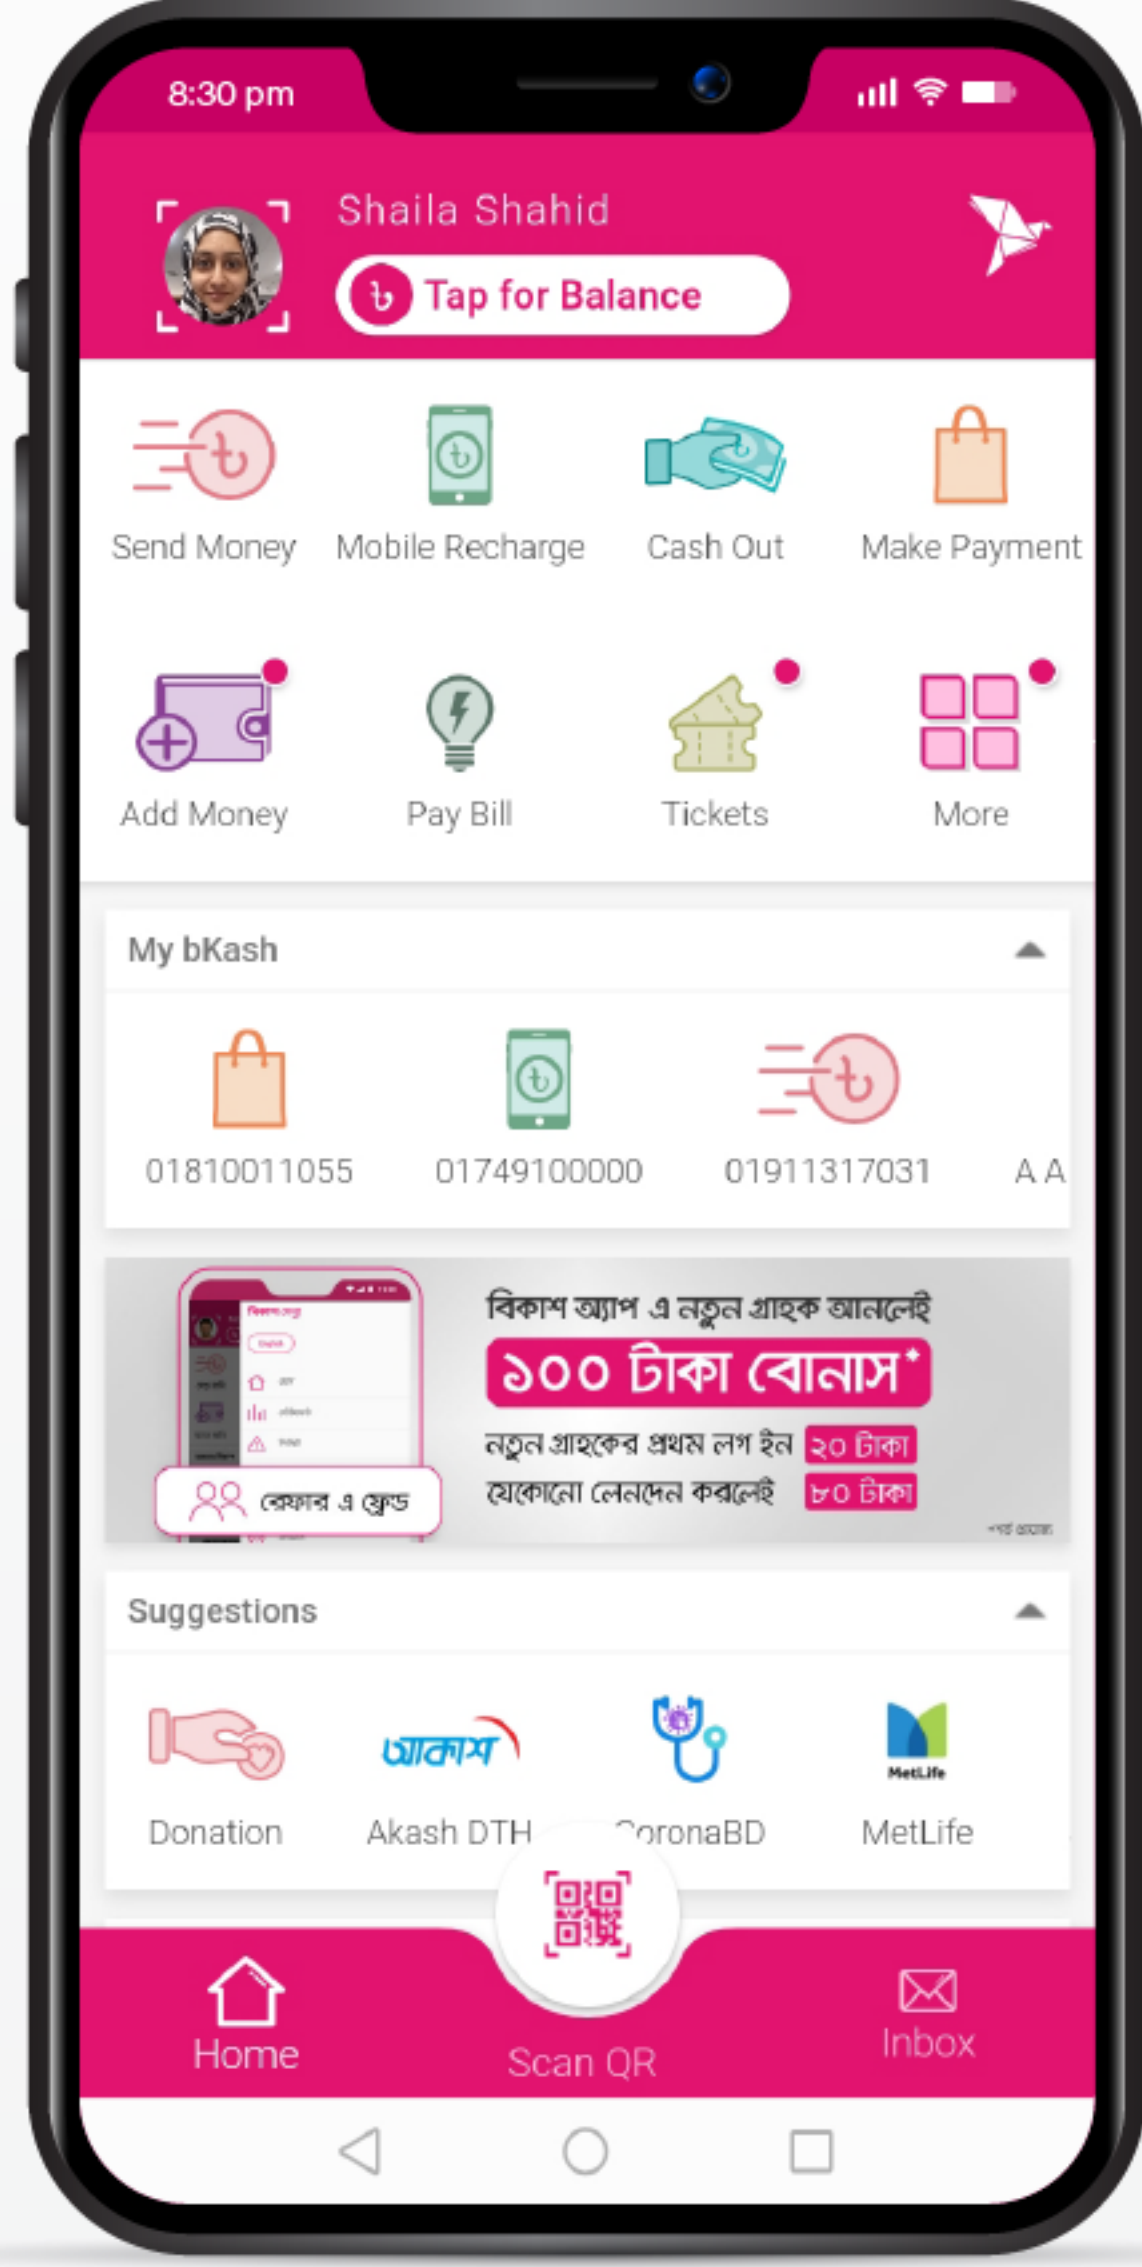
8:30 pm

Shaila Shahid

৳ Tap for Balance

Send Money
Mobile Recharge
Cash Out
Make Payment

Add Money
Pay Bill
Tickets
More

My bKash

01810011055
01749100000
01911317031
A A

বিকাশ অ্যাপ এ নতুন গ্রাহক আনলেই
১০০ টাকা বোনাস*
নতুন গ্রাহকের প্রথম লগ ইন ২০ টাকা
যেকোনো লেনদেন করলেই ৮০ টাকা
*শর্ত প্রযোজ্য
রেফার এ ফ্রেন্ড

Suggestions

Donation
আকাশ
Akash DTH
CoronaBD
MetLife
MetLife

Home
Scan QR
Inbox